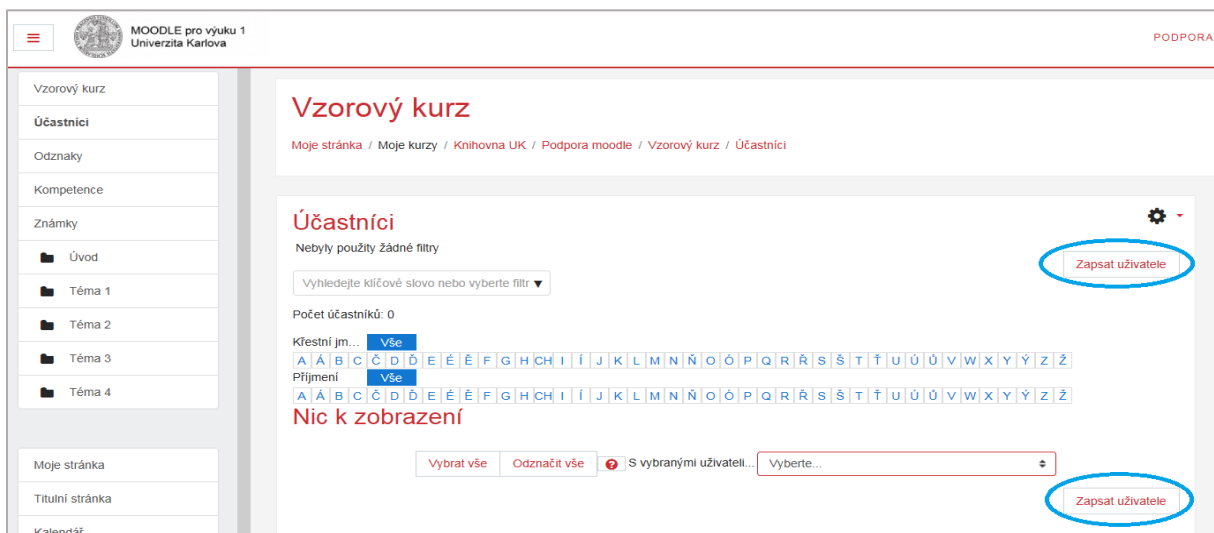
MOODLE pro výuku 1
Univerzita Karlova

PODPORA

Vzorový kurz
Účastníci
Odznaky
Kompetence
Známky
Úvod
Téma 1
Téma 2
Téma 3
Téma 4

Moje stránka
Titulní stránka
Kalendář

Vzorový kurz

Moje stránka / Moje kurzy / Knihovna UK / Podpora moodle / Vzorový kurz / Účastníci

Účastníci

Nebyly použity žádné filtry

Zapsat uživatele

Vyhledejte klíčové slovo nebo vyberte filtr

Počet účastníků: 0

Křestní jm... Vše

A Á B C Č D Ď E É Ě F G H CH I Í J K L M N Ň O Ó P Q R Ř S Š T Ť U Ú Ů V W X Y Ý Z Ž

Příjmení Vše

A Á B C Č D Ď E É Ě F G H CH I Í J K L M N Ň O Ó P Q R Ř S Š T Ť U Ú Ů V W X Y Ý Z Ž

Nic k zobrazení

Vybrat vše Odznačit vše S vybranými uživateli... Vyberte...

Zapsat uživatele